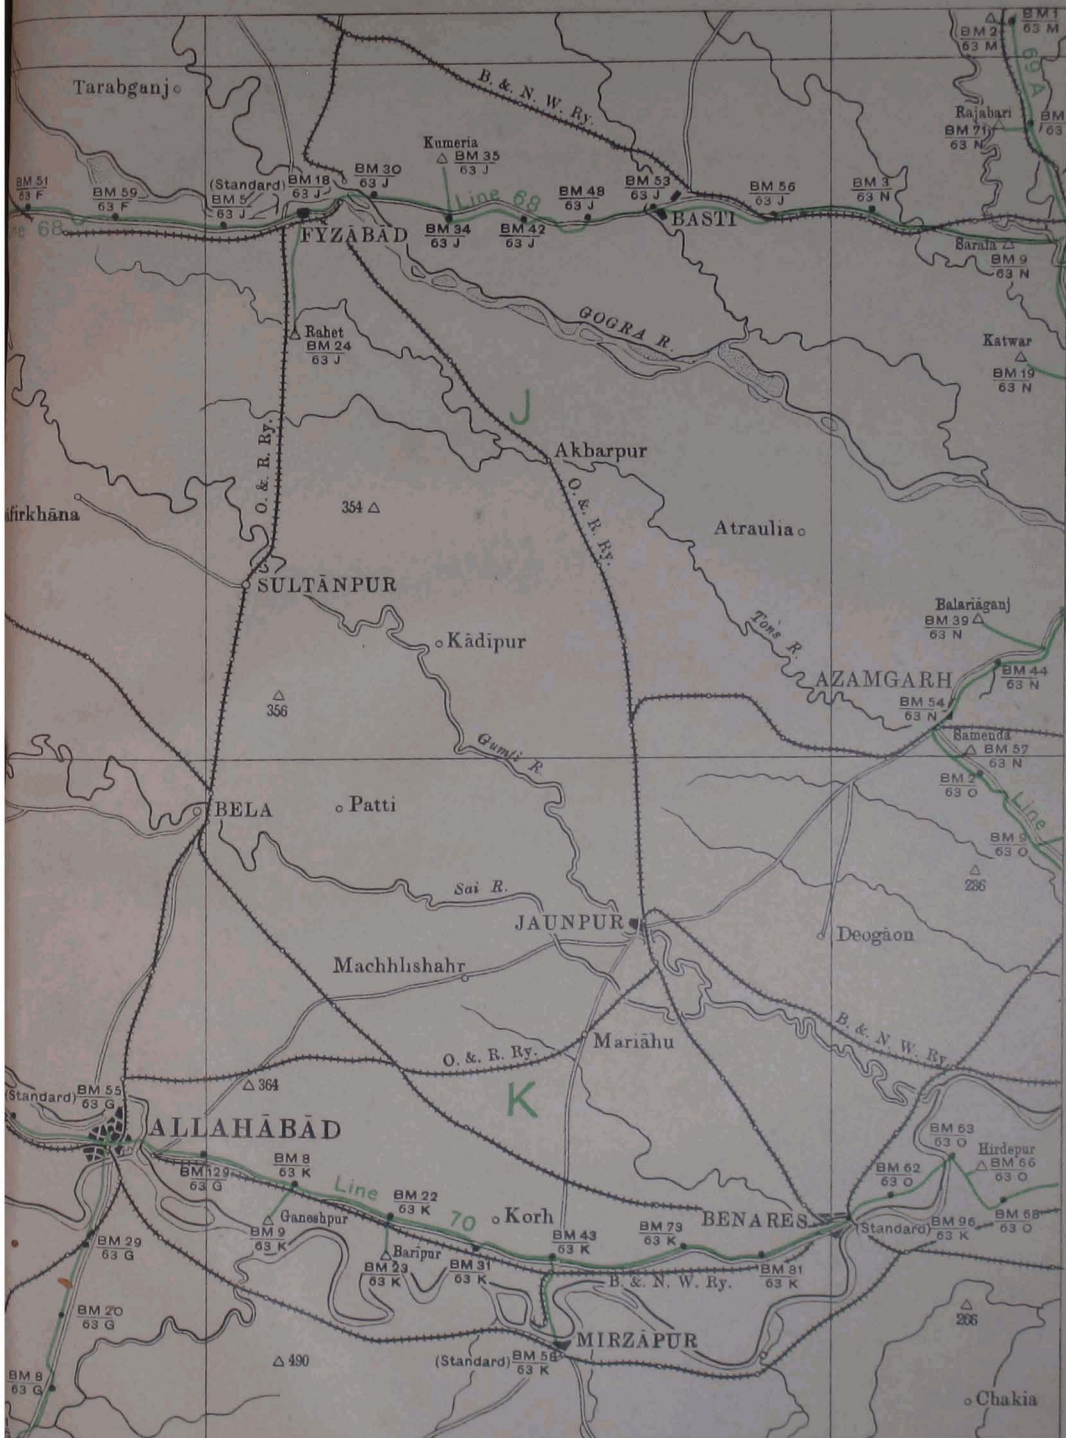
Tarabganj
B. & N. W. Ry.
BM 1 63 M
BM 2 63 M
69 A
Rajabari BM 71 63 N
BM 63
Kumeria BM 35 63 J
BM 51 63 F
BM 59 63 F
(Standard) BM 5 63 J
BM 18 63 J
BM 30 63 J
Line 68
BM 48 63 J
BM 53 63 J
BM 56 63 J
BM 3 63 N
68
FYZĀBĀD
BM 34 63 J
BM 42 63 J
BASTI
Sarala BM 9 63 N
GOGRA R.
Rahet BM 24 63 J
Katwar BM 19 63 N
J
O. & R. Ry.
Akbarpur
O. & R. Ry.
afirkhāna
354
Atraulia
SULTĀNPUR
Kādipur
Balariāganj BM 39 63 N
Tons R.
AZAMGARH
BM 44 63 N
356
BM 54 63 N
Samenda BM 57 63 N
Gumti R.
BM 2 63 O
Line
BELA
Patti
BM 5 63 O
286
Sai R.
JAUNPUR
Deogāon
Machhlishahr
B. & N. W. Ry.
O. & R. Ry.
Mariāhu
(Standard) BM 55 63 G
364
K
ALLAHĀBĀD
BM 63 63 O
Hirdepur BM 66 63 O
BM 129 63 G
BM 8 63 K
BM 62 63 O
Line 70
BM 22 63 K
Korh
BENARES
(Standard)
BM 96 63 K
BM 68 63 O
Ganeshpur BM 9 63 K
BM 43 63 K
BM 73 63 K
BM 29 63 G
Baripur BM 23 63 K
BM 31 63 K
B. & N. W. Ry.
BM 81 63 K
BM 20 63 G
286
MIRZĀPUR
490
(Standard) BM 58 63 K
BM 8 63 G
Chakia